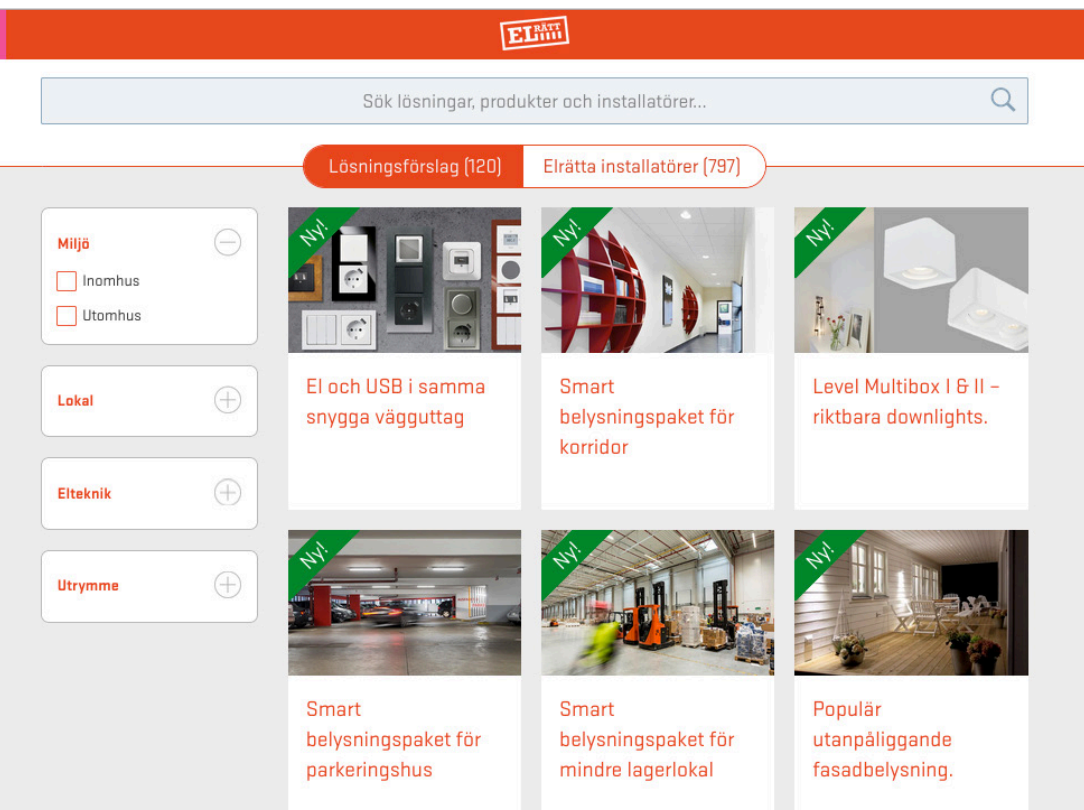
EL RÄTT

Sök lösningar, produkter och installatörer...

Lösningsförslag (120)
Elrätta installatörer (797)

Miljö
Inomhus
Utomhus

Lokal

Elteknik

Utrymme

Ny!
El och USB i samma snygga vägguttag

Ny!
Smart belysningspaket för korridor

Ny!
Level Multibox I & II – riktbara downlights.

Ny!
Smart belysningspaket för parkeringshus

Ny!
Smart belysningspaket för mindre lagerlokal

Ny!
Populär utanpåliggande fasadbelysning.